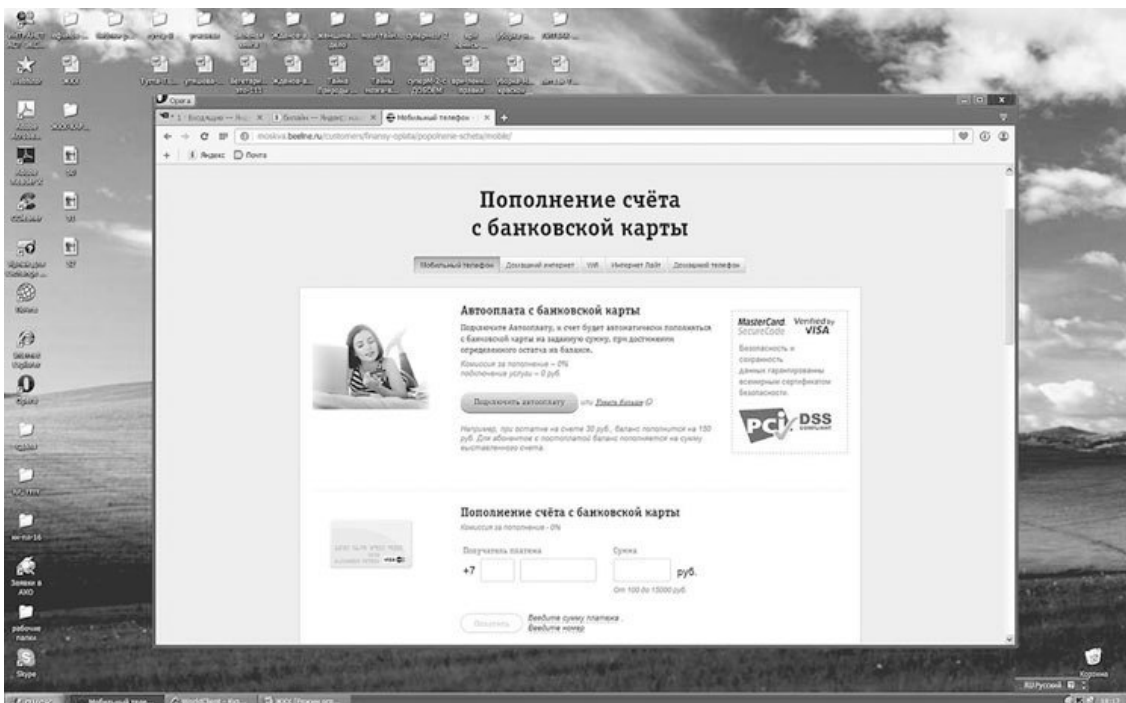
Opera

Мобильный телефон

moskva.beeline.ru/customers/finansy-oplata/popolnenie-scheta/mobile/

Яндекс Почта

Пополнение счёта с банковской карты

Мобильный телефон | Домашний интернет | Wifi | Интернет Лайт | Домашний телефон

Автооплата с банковской карты

Подключите Автооплату, и счет будет автоматически пополняться с банковской карты на заданную сумму, при достижении определенного остатка на балансе.

Комиссия за пополнение – 0%
подключения услуги – 0 руб.

Подключить автооплату или Узнать больше

Например, при остатке на счете 30 руб., баланс пополнится на 150 руб. Для абонентов с постоплатой баланс пополняется на сумму выставленного счета.

MasterCard SecureCode Verified by VISA

Безопасность и сохранность данных гарантированы всемирным сертификатом безопасности.

PCI DSS COMPLIANT

Пополнение счёта с банковской карты

Комиссия за пополнение – 0%

Получатель платежа

Сумма

+7

руб.

От 100 до 15000 руб.

Оплатить

Введите сумму платежа
Введите номер

Zаявки в АХО

рабочие папки

Skype

Корзина

RU Русский